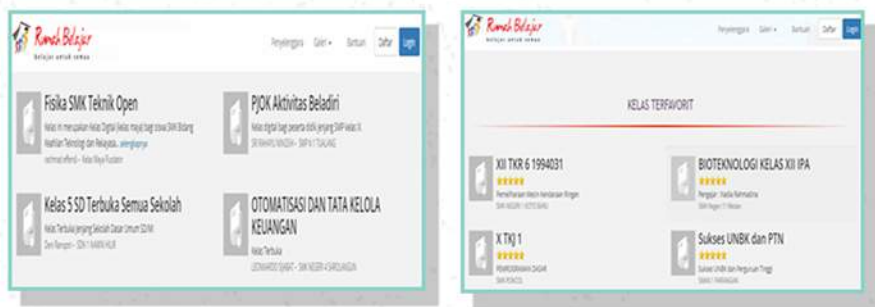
Rumah Belajar
belajar untuk semua

Penyelenggara Galeri Bantuan Daftar Login

Fisika SMK Teknik Open
Kelas ini merupakan Kelas Digital (kelas maya) bagi siswa SMK Bidang Keahlian Teknologi dan Rekayasa... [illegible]
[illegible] - Kelas Maya Pustekom

PJOK Aktivitas Beladiri
Kelas digital bagi peserta didik jenjang SMP kelas X
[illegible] - SMP N 1 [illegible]

Kelas 5 SD Terbuka Semua Sekolah
Kelas Terbuka jenjang Sekolah Dasar Umum SD/MI
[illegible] - SDN 1 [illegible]

OTOMATISASI DAN TATA KELOLA KEUANGAN
Kelas Terbuka
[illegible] - SMK NEGERI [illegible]

Rumah Belajar
belajar untuk semua

Penyelenggara Galeri Bantuan Daftar Login

KELAS TERFAVORIT

XII TKR 6 1994031
Pemeliharaan Mesin Kendaraan Ringan
SMK NEGERI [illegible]

BIOTEKNOLOGI KELAS XII IPA
Pengajar : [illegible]
SMA Negeri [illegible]

X TKJ 1
PEMROGRAMAN DASAR
SMK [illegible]

Sukses UNBK dan PTN
Sukses UNBK dan Perguruan Tinggi
SMA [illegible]